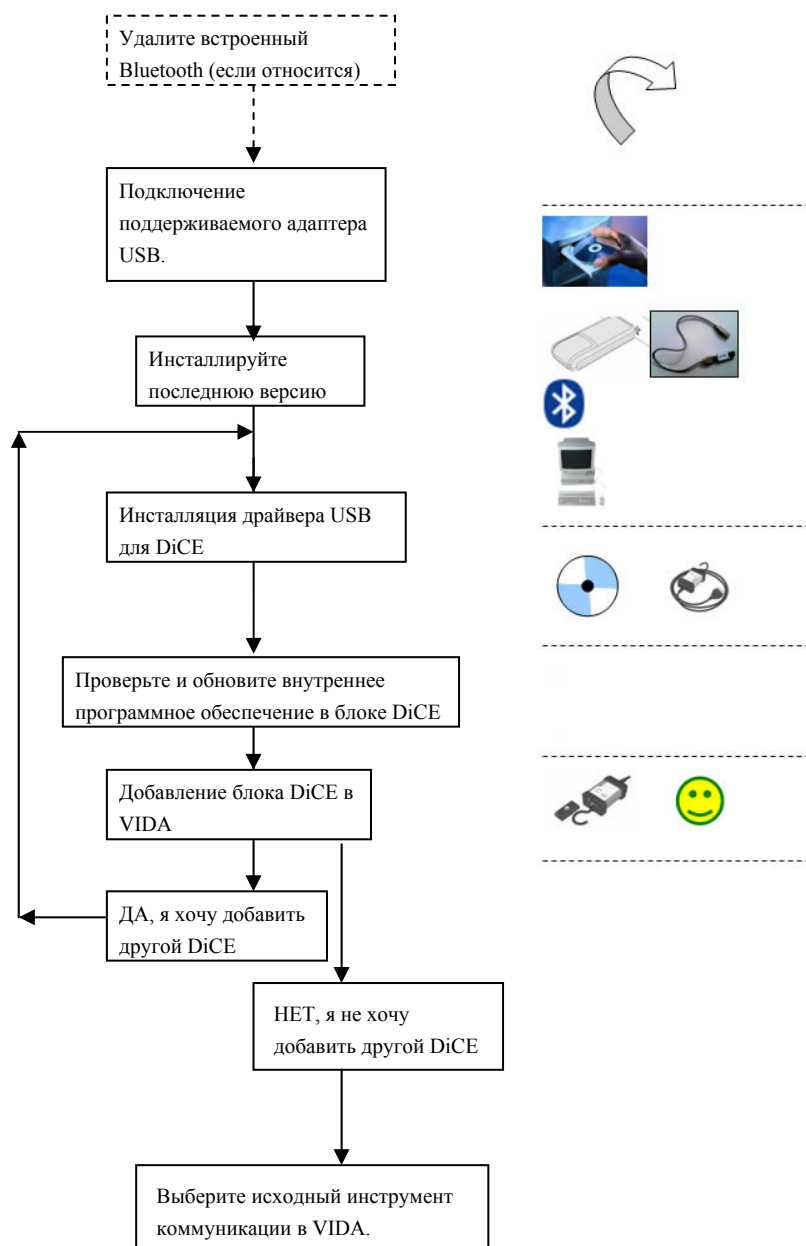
Удалите встроенный Bluetooth (если относится)

Подключение поддерживаемого адаптера USB.

Инсталлируйте последнюю версию

Инсталляция драйвера USB для DiCE

Проверьте и обновите внутреннее программное обеспечение в блоке DiCE

Добавление блока DiCE в VIDA

ДА, я хочу добавить другой DiCE

НЕТ, я не хочу добавить другой DiCE

Выберите исходный инструмент коммуникации в VIDA.